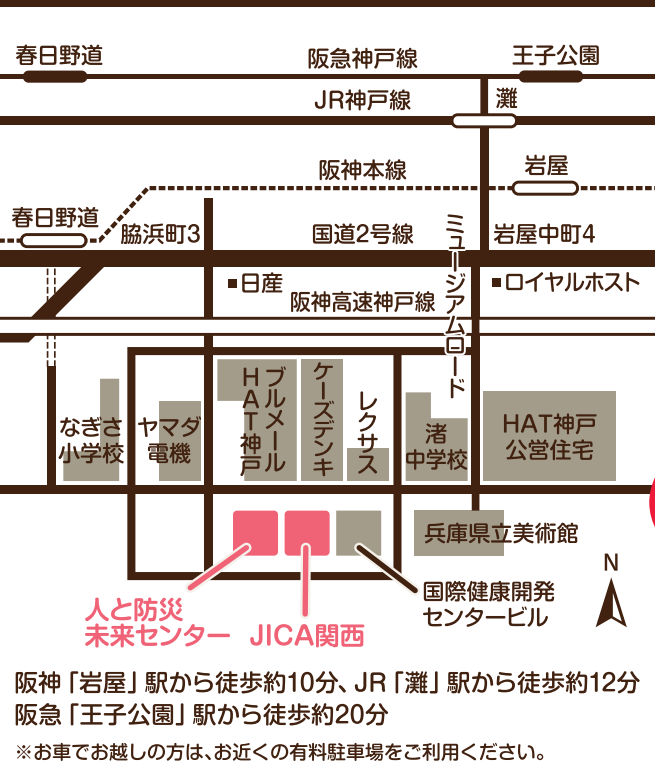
春日野道

阪急神戸線

王子公園

JR神戸線

灘

阪神本線

岩屋

春日野道

脇浜町3

国道2号線

岩屋中町4

ミュージアムロード

日産

ロイヤルホスト

阪神高速神戸線

なぎさ小学校

ヤマダ電機

HAT神戸

ブルメール

ケーズデンキ

レクサス

渚中学校

HAT神戸公営住宅

兵庫県立美術館

N

人と防災未来センター

JICA関西

国際健康開発センタービル

阪神「岩屋」駅から徒歩約10分、JR「灘」駅から徒歩約12分
阪急「王子公園」駅から徒歩約20分

※お車でお越しの方は、お近くの有料駐車場をご利用ください。